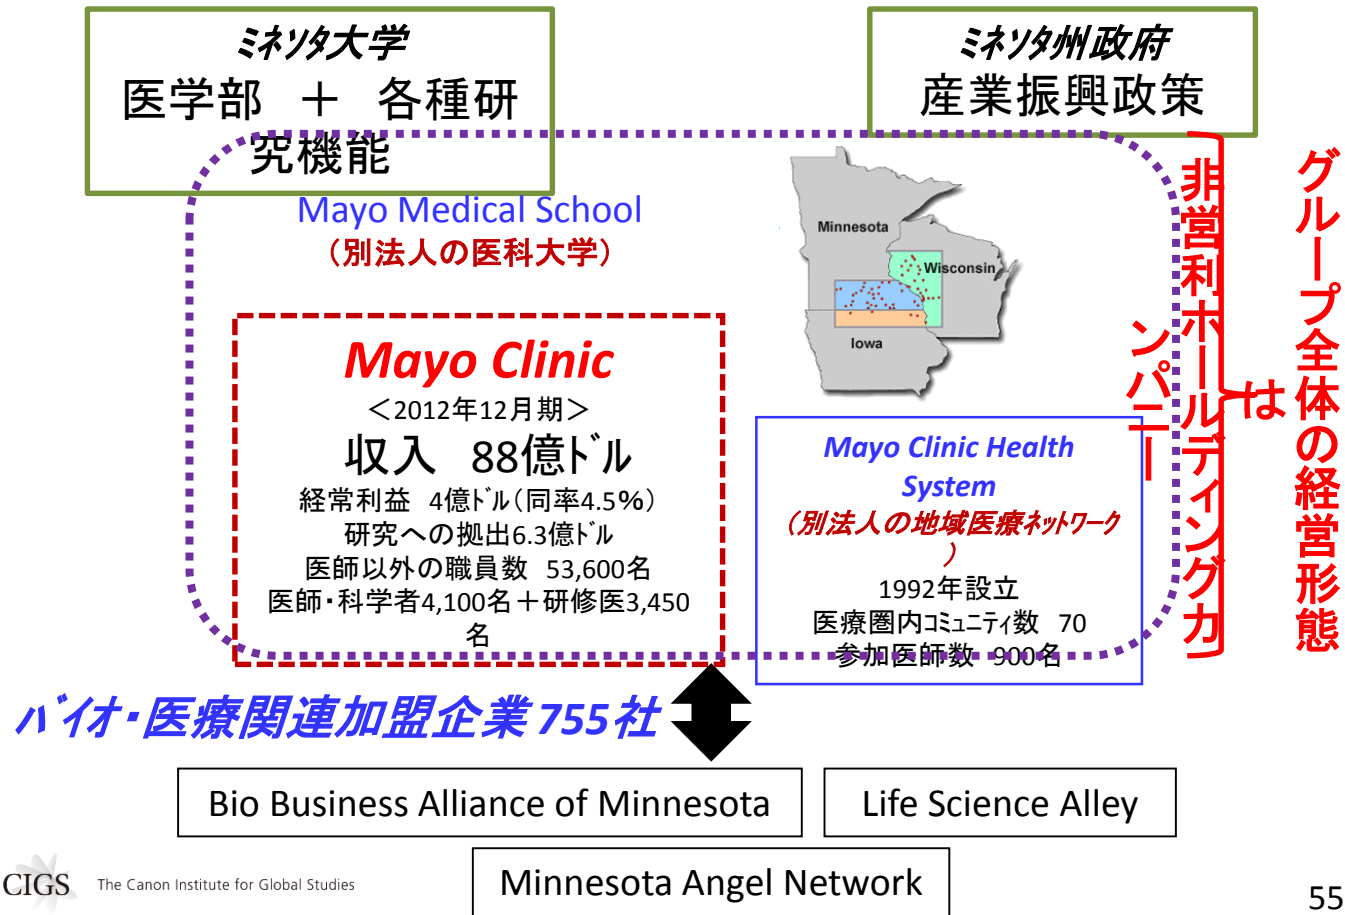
ミネソタ大学
医学部 ＋ 各種研究機能

ミネソタ州政府
産業振興政策

Mayo Medical School
（別法人の医科大学）

Minnesota
Wisconsin
Iowa

Mayo Clinic
＜2012年12月期＞
収入 88億ドル
経常利益 4億ドル（同率4.5%）
研究への拠出6.3億ドル
医師以外の職員数 53,600名
医師・科学者4,100名＋研修医3,450名

Mayo Clinic Health System
（別法人の地域医療ネットワーク）
1992年設立
医療圏内コミュニティ数 70
参加医師数 900名

非営利ホールディングカンパニー

は

グループ全体の経営形態

バイオ・医療関連加盟企業755社

Bio Business Alliance of Minnesota

Life Science Alley

Minnesota Angel Network

CIGS The Canon Institute for Global Studies

55